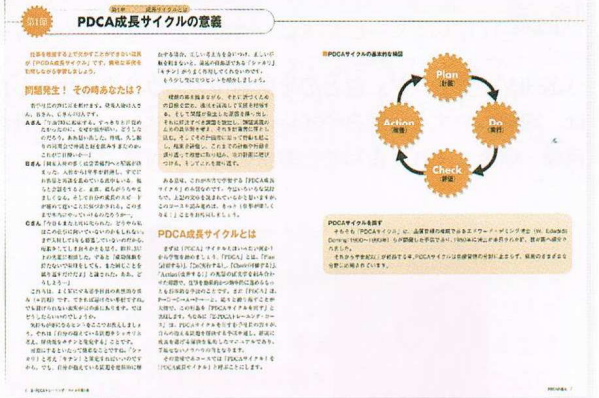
第1節

第1章 成長サイクルとは

PDCA成長サイクルの意義

仕事を推進する上で欠かすことができない活用が「PDCA成長サイクル」です。積極的に活用を目指しながら解説しましょう。

問題発生！ その時あなたは？

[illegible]

PDCAサイクルの基本的な概念

Plan
計画

Do
実行

Check
評価

Action
改善

PDCA成長サイクルとは

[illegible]

PDCAサイクルを回す

そもそも「PDCAサイクル」は、品質管理の権威である エドワーズ・デミング博士（W. Edwards Deming 1900〜1993年）らが提唱した手法であり、1950年代に日本企業に導入され、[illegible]

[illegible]

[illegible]

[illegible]